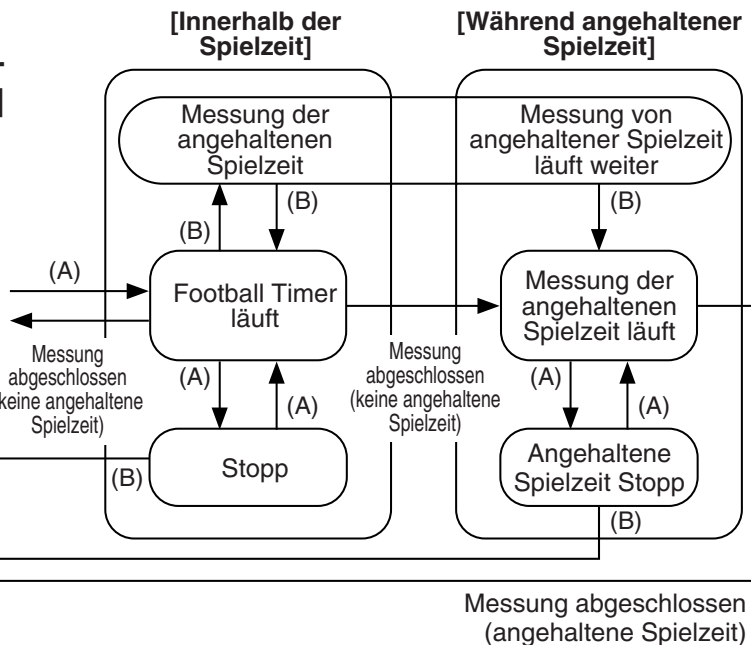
[Innerhalb der Spielzeit]

[Während angehaltener Spielzeit]

Messung der angehaltenen Spielzeit

Messung von angehaltener Spielzeit läuft weiter

(B)

(B)

(B)

(A)

Football Timer läuft

Messung der angehaltenen Spielzeit läuft

Messung abgeschlossen (keine angehaltene Spielzeit)

(A)

(A)

Messung abgeschlossen (keine angehaltene Spielzeit)

(A)

(A)

(B)

Stopp

Angehaltene Spielzeit Stopp

(B)

Messung abgeschlossen (angehaltene Spielzeit)